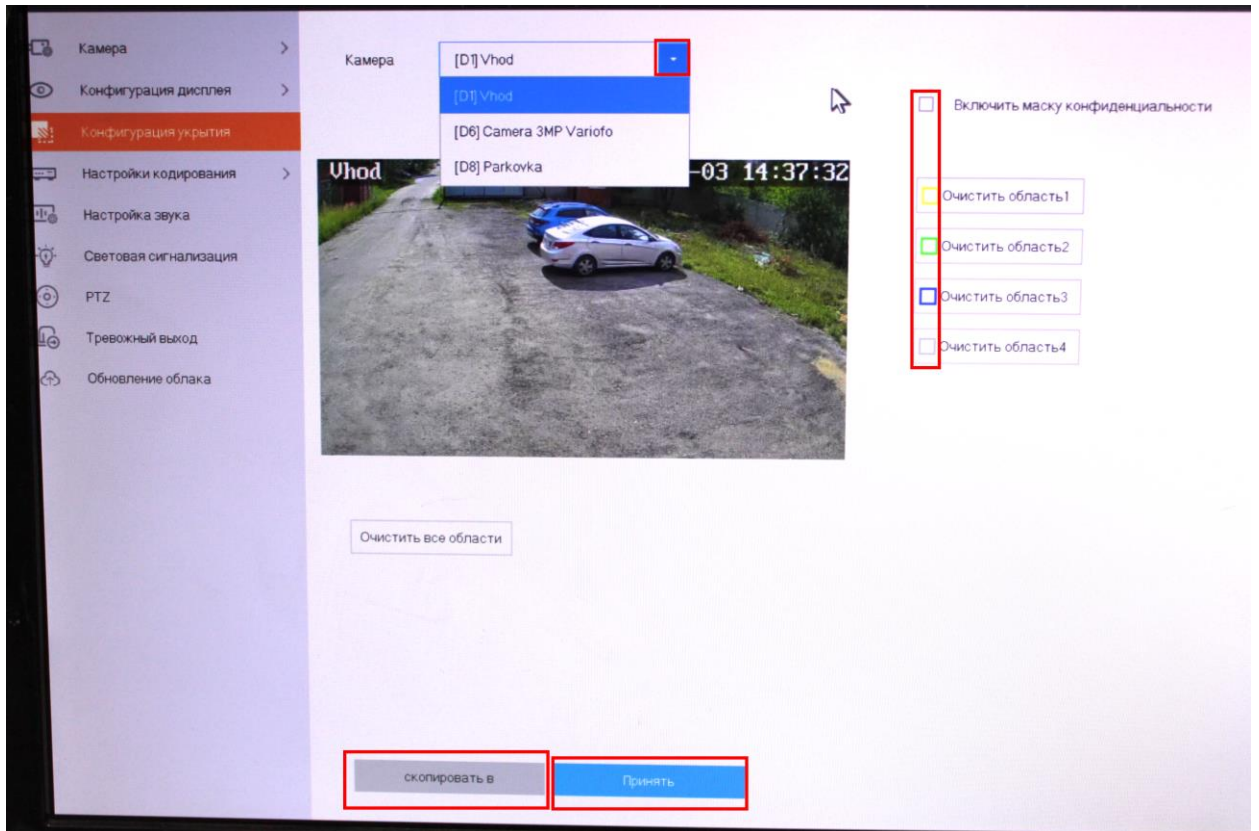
Камера
Конфигурация дисплея
Конфигурация укрытия
Настройки кодирования
Настройка звука
Световая сигнализация
PTZ
Тревожный выход
Обновление облака

Камера [D1] Vhod
[D1] Vhod
[D6] Camera 3MP Variofo
[D8] Parkovka

Vhod
-03 14:37:32

Включить маску конфиденциальности

Очистить область1
Очистить область2
Очистить область3
Очистить область4

Очистить все области

скопировать в
Принять